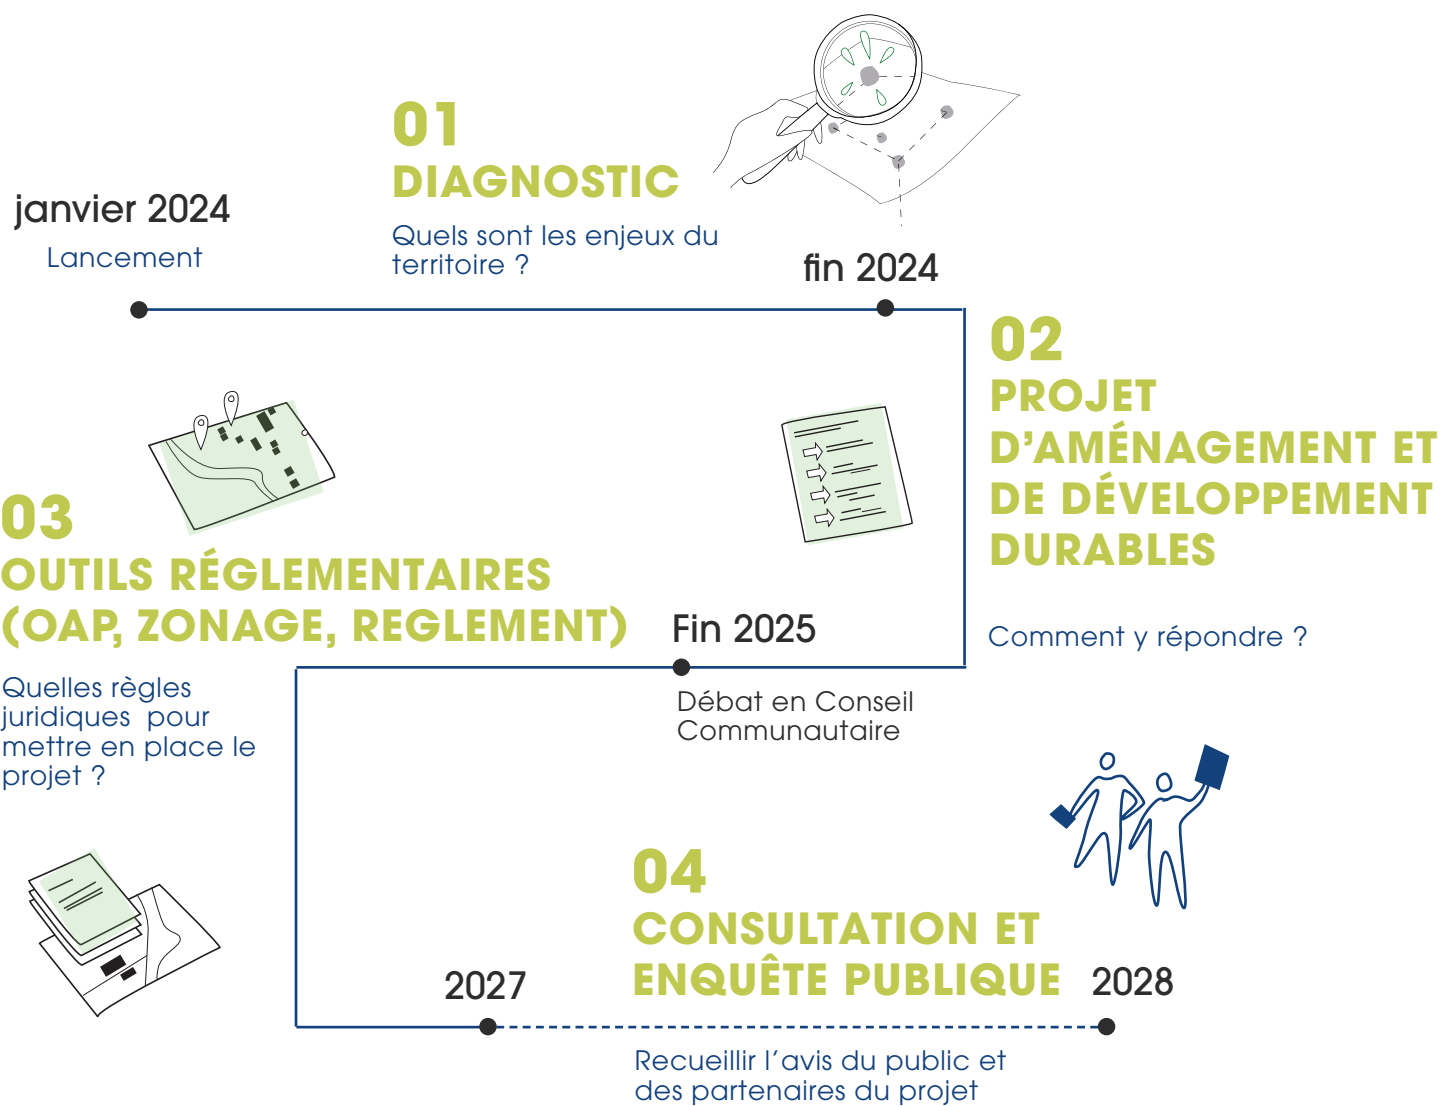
janvier 2024

Lancement

01
DIAGNOSTIC

Quels sont les enjeux du territoire ?

fin 2024

02
PROJET D'AMÉNAGEMENT ET DE DÉVELOPPEMENT DURABLES

Comment y répondre ?

03
OUTILS RÉGLEMENTAIRES (OAP, ZONAGE, REGLEMENT)

Quelles règles juridiques pour mettre en place le projet ?

Fin 2025

Débat en Conseil Communautaire

04
CONSULTATION ET ENQUÊTE PUBLIQUE

2027

2028

Recueillir l'avis du public et des partenaires du projet